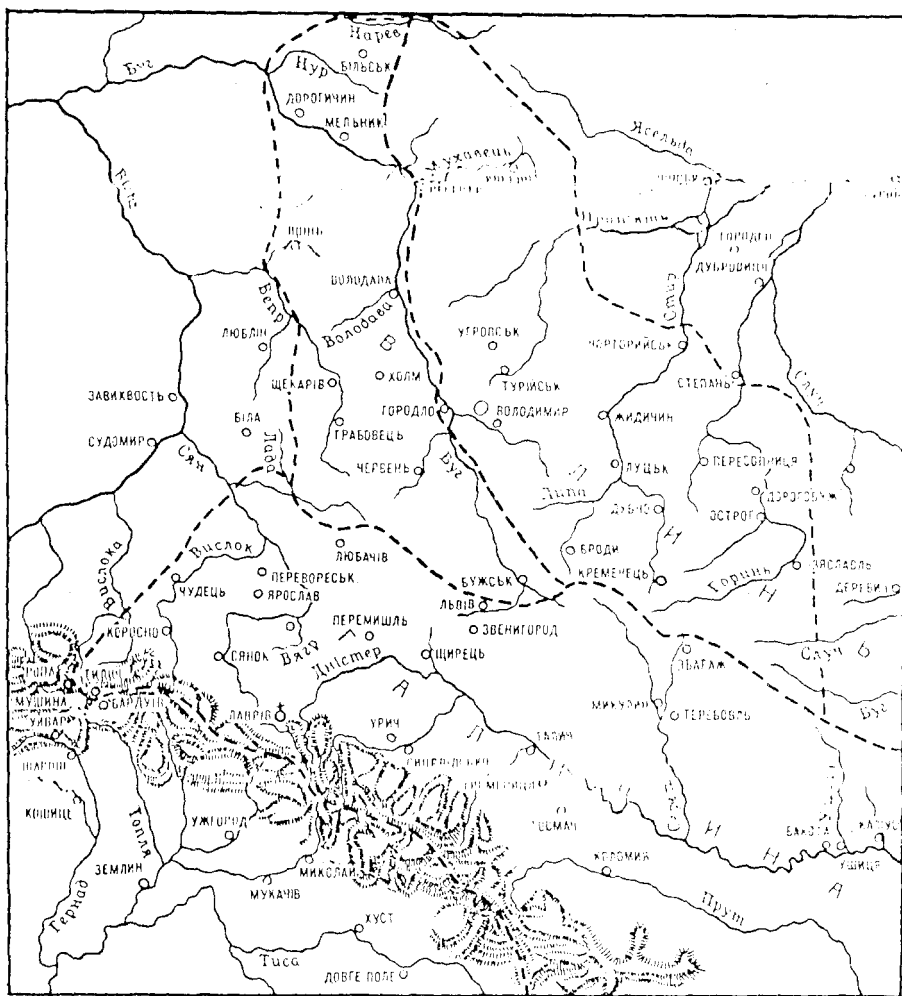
Нарев
Бельськ
Буг
Нур
Дорогичин
Мельник
Ясельда
Мухавець
Берестя
Вісла
Припять
Городец
Дубровиця
Вепр
Володава
Володава
Угровськ
Турийськ
Чорторийськ
Стир
Степань
Случ
Люблин
Щекарів
Холм
Завиквость
Городло
Володимир
Жидичин
Біла
Судомир
Грабовець
Червень
Луцьк
Пересопниця
Буг
Сян
Дорогобуж
Дубно
Острог
Ляпа
Вислок
Любачів
Броди
Кременець
Заслав
Вислока
Чудець
Перевореськ
Ярослав
Бужськ
Горинь
Деревич
Перемишль
Львів
Звенигород
Коросно
Сянок
Вягр
Дністер
Щирець
Случ
Збараж
Мукачів
Бардуїв
Ланрів
Урич
Галич
Микулин
Теребовль
Буг
Тисменець
Кошице
Топля
Ужгород
Коломия
Бакота
Ушиця
Земплин
Мукачів
Миколаїв
Прут
Гернад
Хуст
Тиса
Довге Поле
В
Л
А
Д
Н
Я
Б
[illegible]